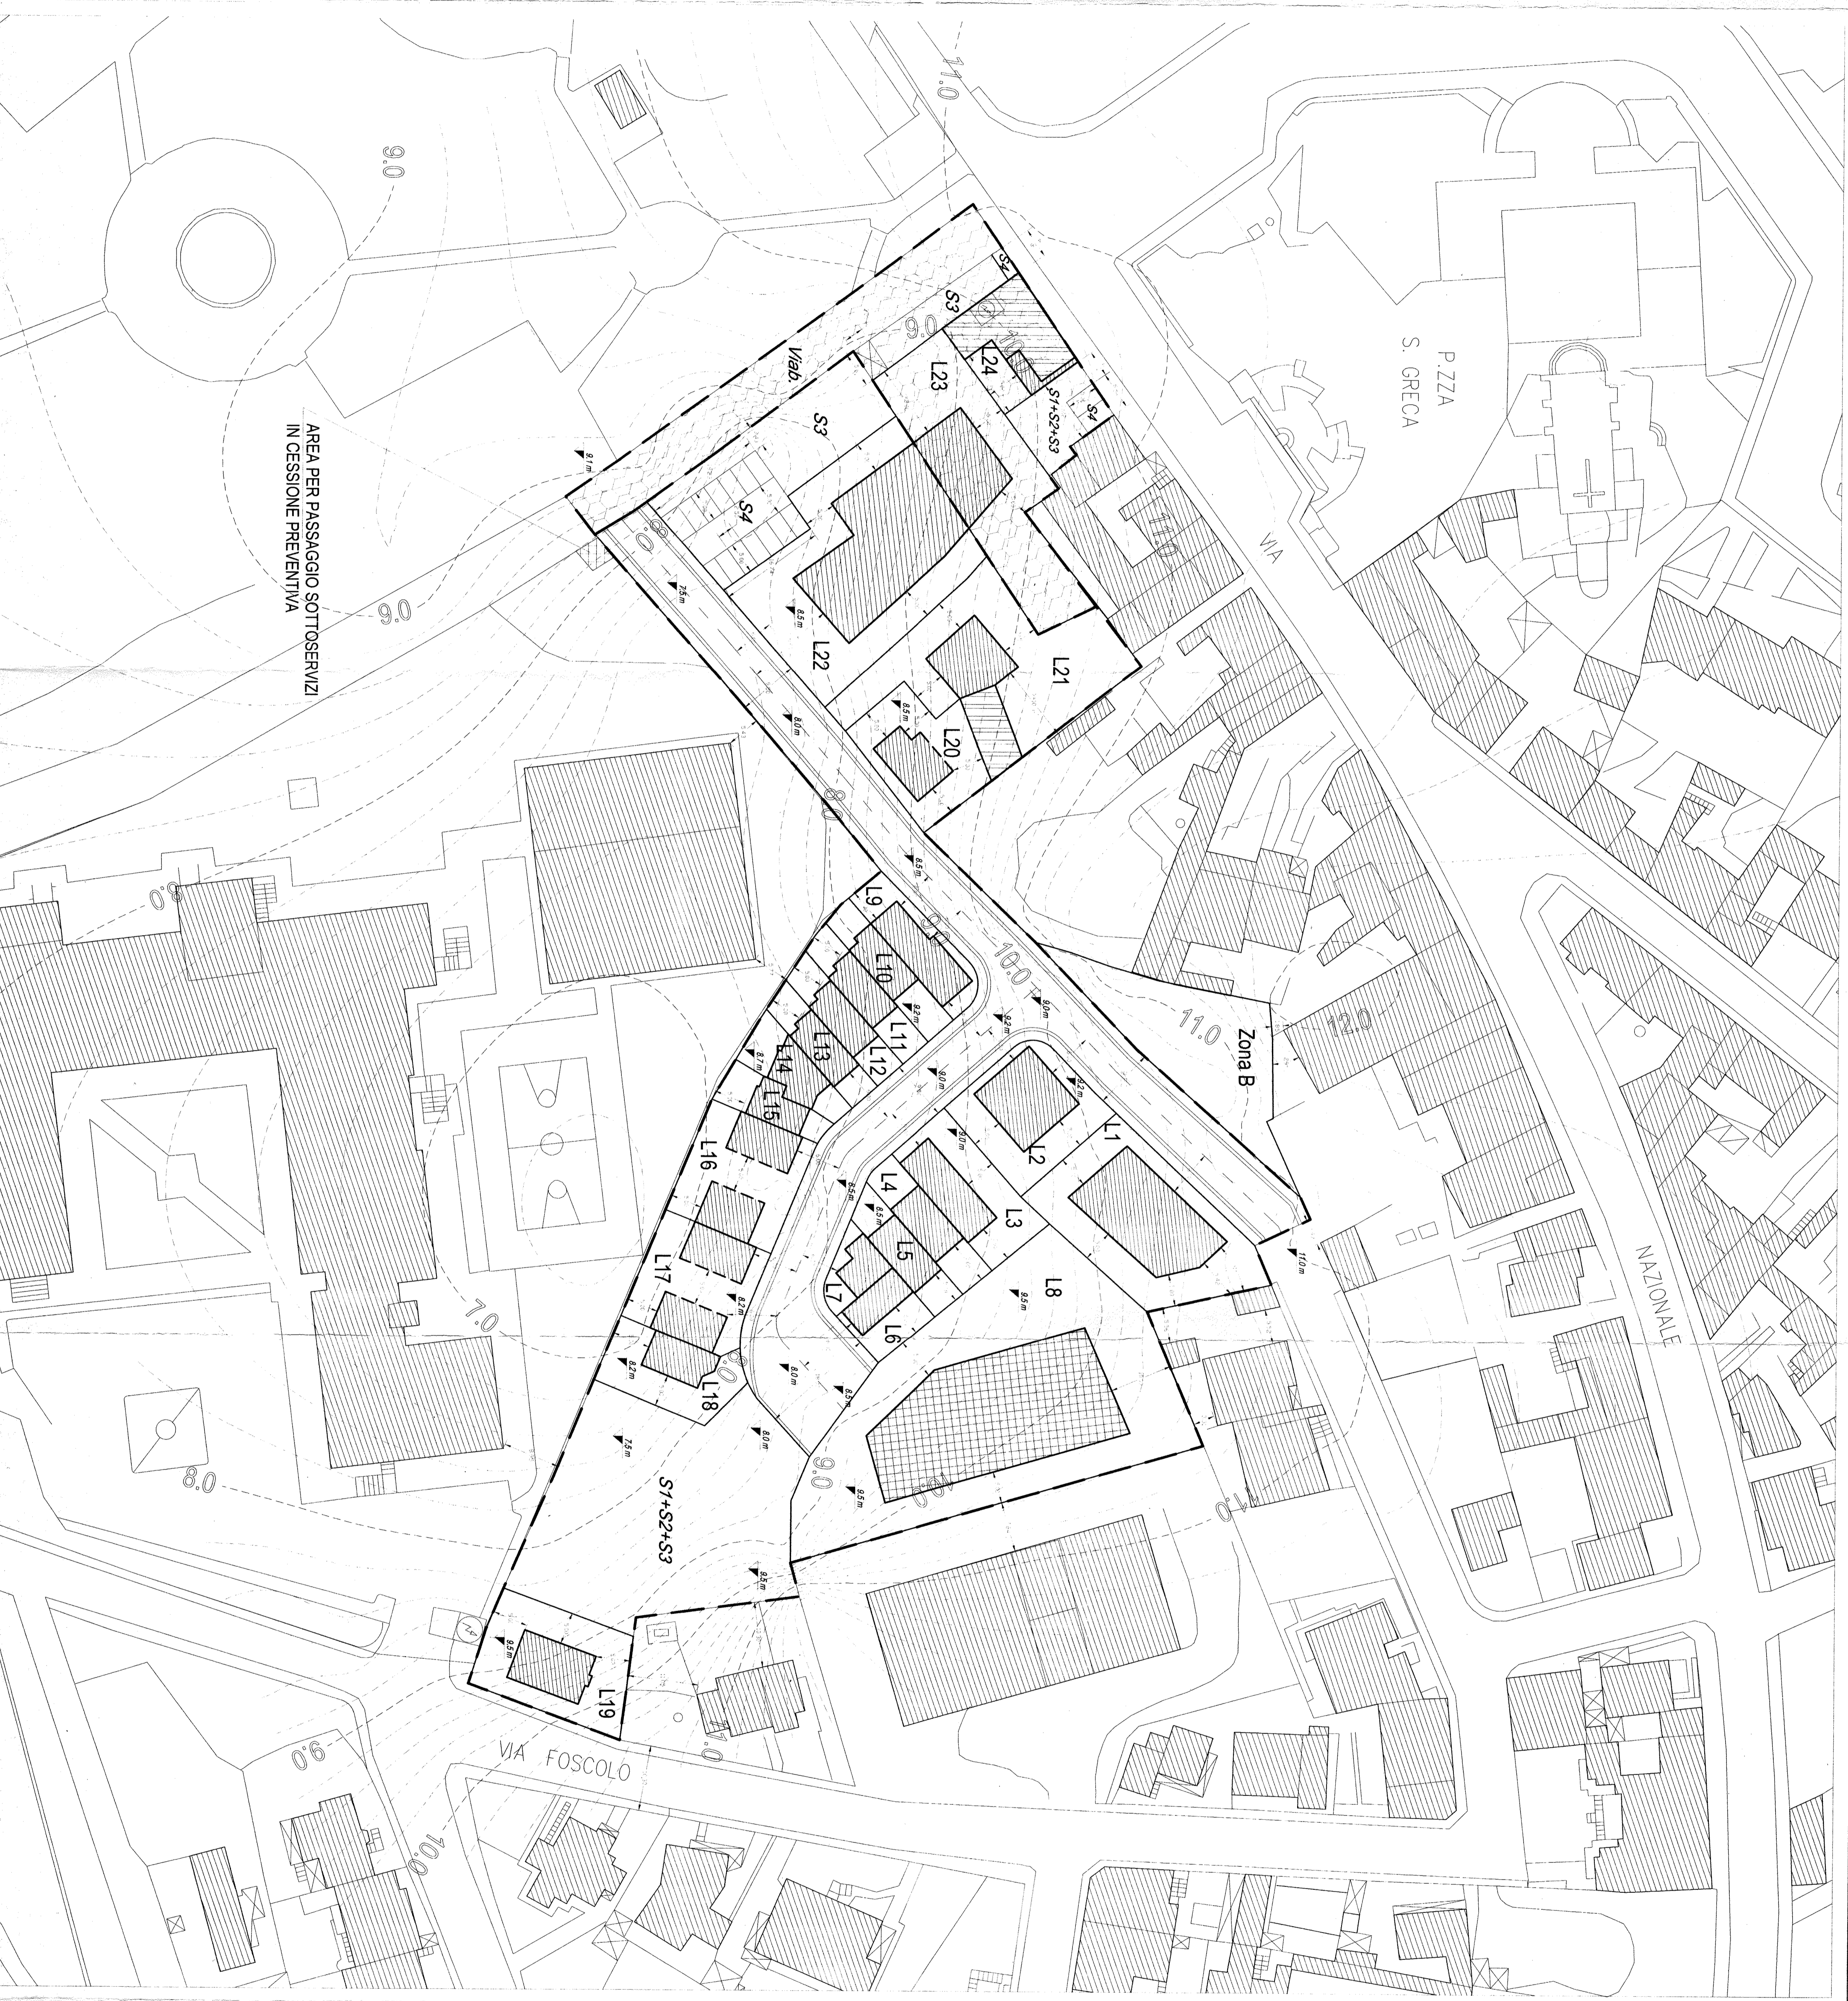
11.0

9.0

P.ZZA
S. GRECA

S4
S3
9.0
L24
L23
S1+S2+S3
S4
Viab.
S3
9.1 m
S4
AREA PER PASSAGGIO SOTTOSERVIZI
IN CESSIONE PREVENTIVA
9.0
7.5 m
8.5 m
L22
11.0
VIA
L21
8.5 m
L20
8.0 m
8.0
8.5 m
9.0
L9
L10
10.0
9.0 m
9.2 m
L11
9.2 m
11.0
Zona B
12.0
L13
L12
8.7 m
L14
9.0 m
9.2 m
L15
9.0 m
L1
L16
L2
L4
8.5 m
8.5 m
L3
L5
11.0 m
L17
L7
9.5 m
L8
NAZIONALE
8.2 m
L6
7.0
8.2 m
L18
8.0 m
8.5 m
7.5 m
8.0 m
8.0
9.0
9.5 m
S1+S2+S3
10.0
11.0
9.5 m
9.5 m
L19
9.0
VIA FOSCOLO
11.0
10.0